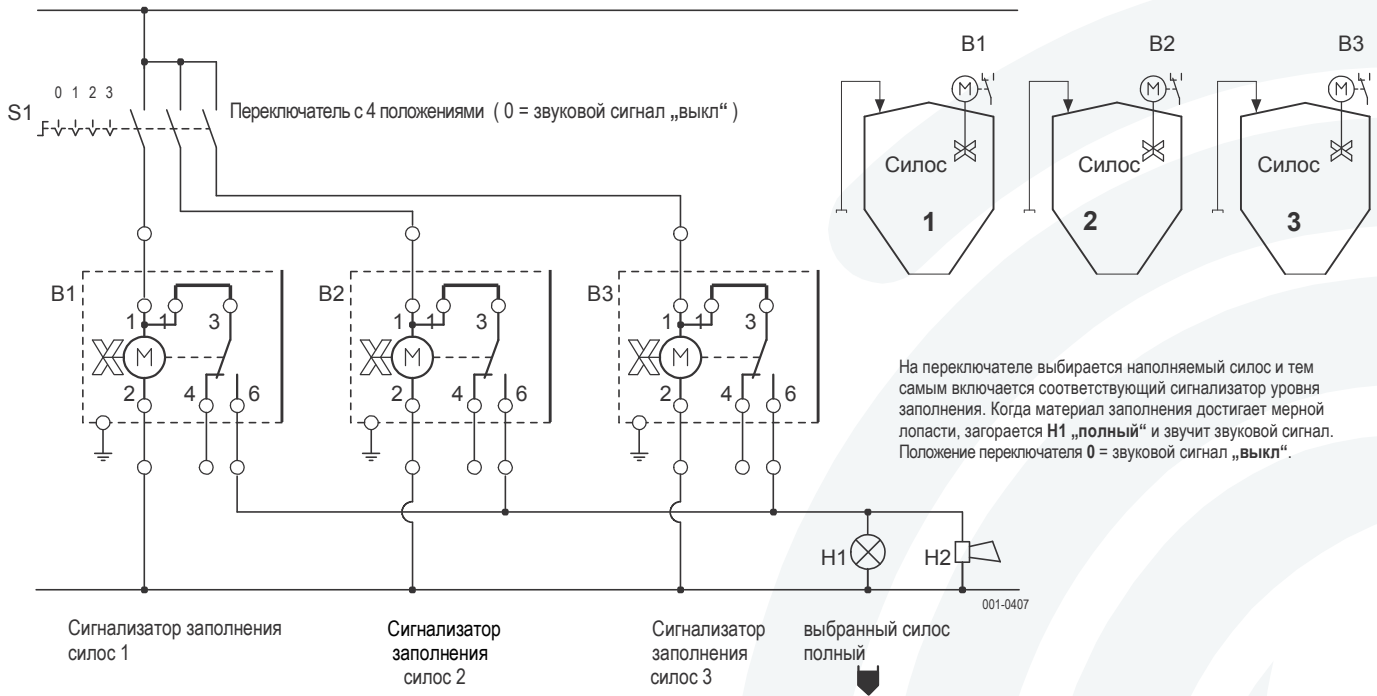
S1
0 1 2 3
Переключатель с 4 положениями ( 0 = звуковой сигнал „выкл" )

B1 B2 B3
Силос 1
Силос 2
Силос 3

B1
1 1 3
2 4 6

B2
1 1 3
2 4 6

B3
1 1 3
2 4 6

На переключателе выбирается наполняемый силос и тем самым включается соответствующий сигнализатор уровня заполнения. Когда материал заполнения достигает мерной лопасти, загорается **H1 „полный"** и звучит звуковой сигнал. Положение переключателя **0** = звуковой сигнал **„выкл"**.

H1
H2
001-0407

Сигнализатор заполнения силос 1

Сигнализатор заполнения силос 2

Сигнализатор заполнения силос 3

выбранный силос полный